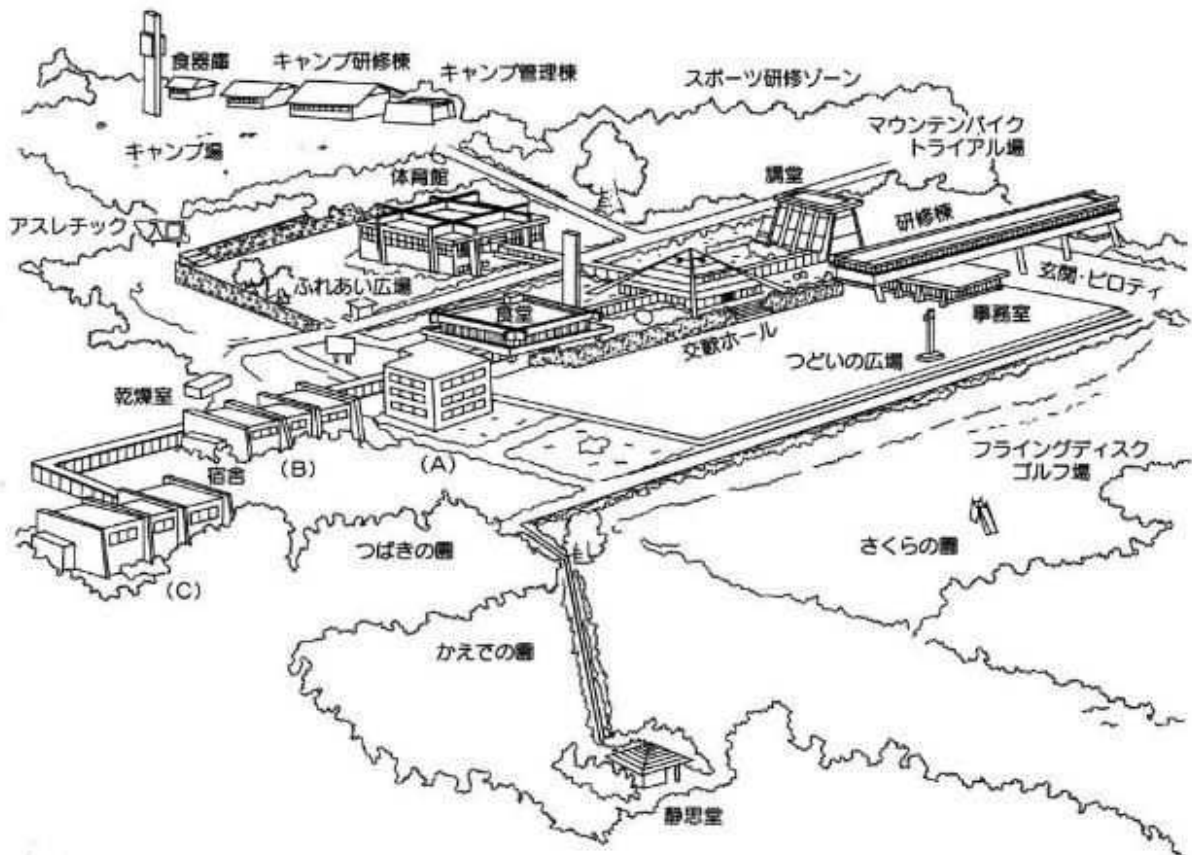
食器庫
キャンプ研修棟
キャンプ管理棟
スポーツ研修ゾーン
マウンテンバイク
トライアル場
キャンプ場
体育館
講堂
研修棟
アスレチック入口
ふれあい広場
玄関・ピロティ
食堂
事務室
交歓ホール
つどいの広場
乾燥室
フライングディスク
ゴルフ場
宿舎
(B)
(A)
つばきの園
さくらの園
(C)
かえでの園
静思堂